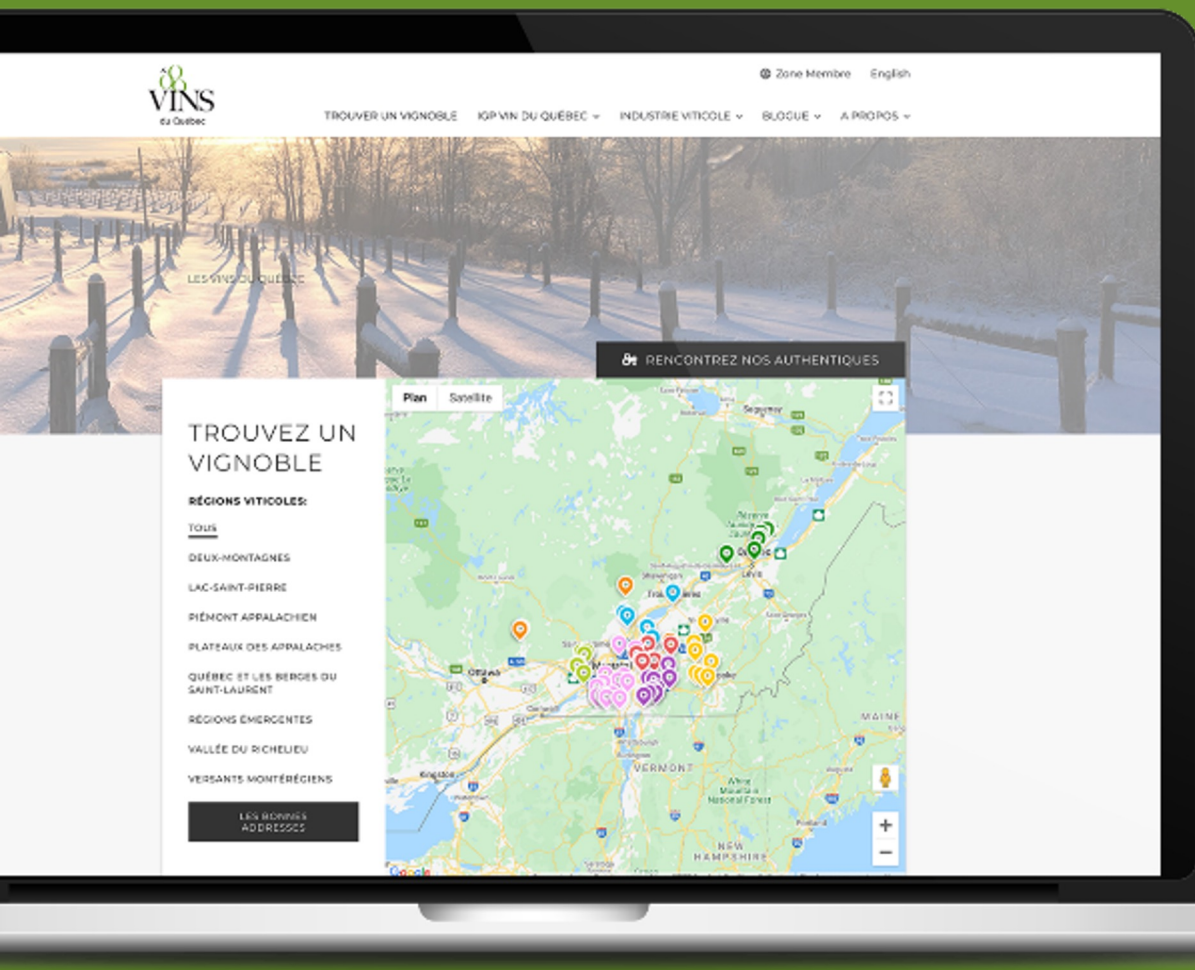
VINS du Québec

Zone Membre English

TROUVER UN VIGNOBLE IGP VIN DU QUÉBEC INDUSTRIE VITICOLE BLOGUE A PROPOS

LES VINS DU QUÉBEC

RENCONTREZ NOS AUTHENTIQUES

TROUVEZ UN VIGNOBLE

RÉGIONS VITICOLES:

TOUS

DEUX-MONTAGNES

LAC-SAINT-PIERRE

PIÉMONT APPALACHIEN

PLATEAUX DES APPALACHES

QUÉBEC ET LES BERGES DU SAINT-LAURENT

RÉGIONS ÉMERGENTES

VALLÉE DU RICHELIEU

VERSANTS MONTÉRÉGIENS

LES BONNES ADDRESSES

Plan Satellite

Saguenay

Ottawa

Montréal

Lévis

Kingston

VERMONT

MAINE

White Mountain National Forest

NEW HAMPSHIRE

Google